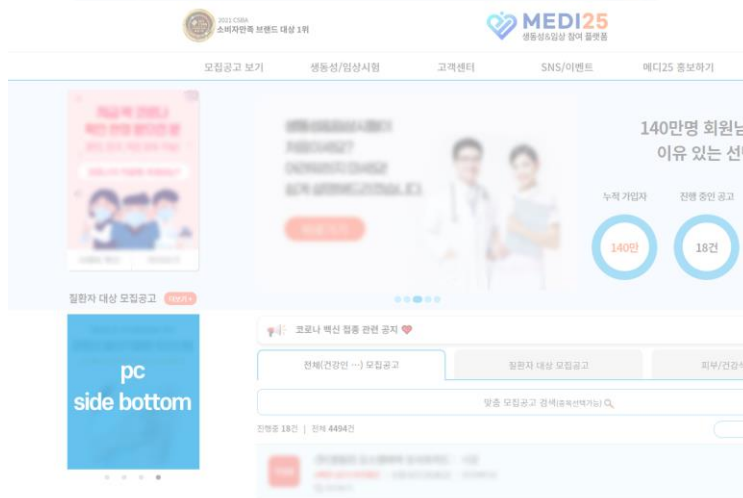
2021 CSBA
소비자만족 브랜드 대상 1위

MEDI25
생동성&임상 참여 플랫폼

모집공고 보기
생동성/임상시험
고객센터
SNS/이벤트
메디25 홍보하기

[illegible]

140만명 회원님
이유 있는 선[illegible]

누적 가입자
140만

진행 중인 공고
18건

질환자 대상 모집공고

pc
side bottom

코로나 백신 접종 관련 공지

전체(건강인 …) 모집공고
질환자 대상 모집공고
피부/건강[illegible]

맞춤 모집공고 검색(중복선택가능)

진행중 18건 | 전체 4494건

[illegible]